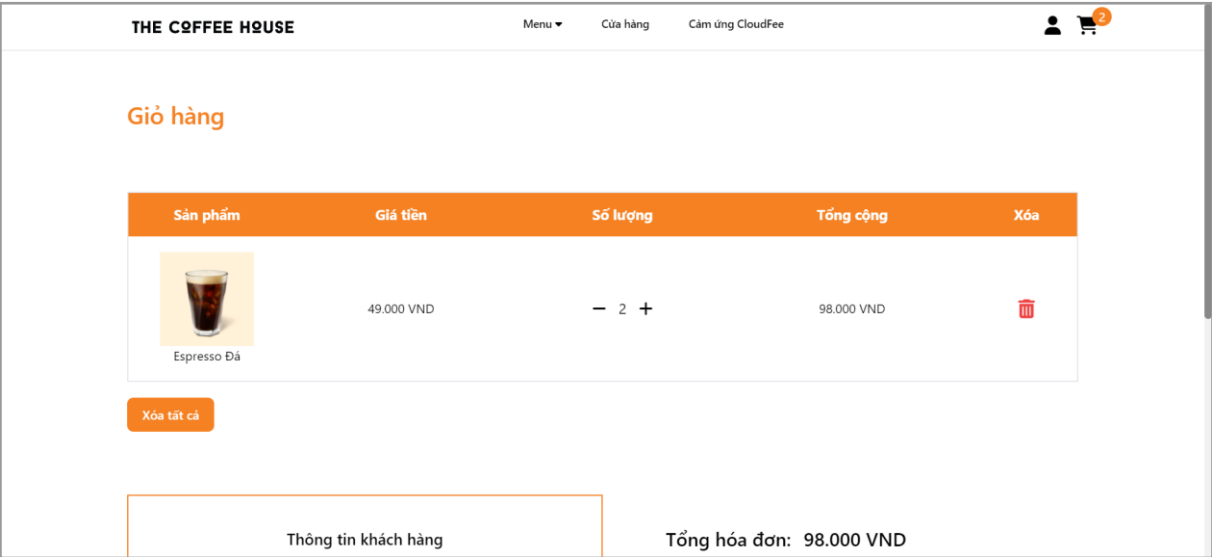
THE COFFEE HOUSE

Menu Cửa hàng Cảm ứng CloudFee

2

Giỏ hàng

| Sản phẩm | Giá tiền | Số lượng | Tổng cộng | Xóa |
|---|---|---|---|---|
| Espresso Đá | 49.000 VND | − 2 + | 98.000 VND | |

Xóa tất cả

Thông tin khách hàng

Tổng hóa đơn: 98.000 VND